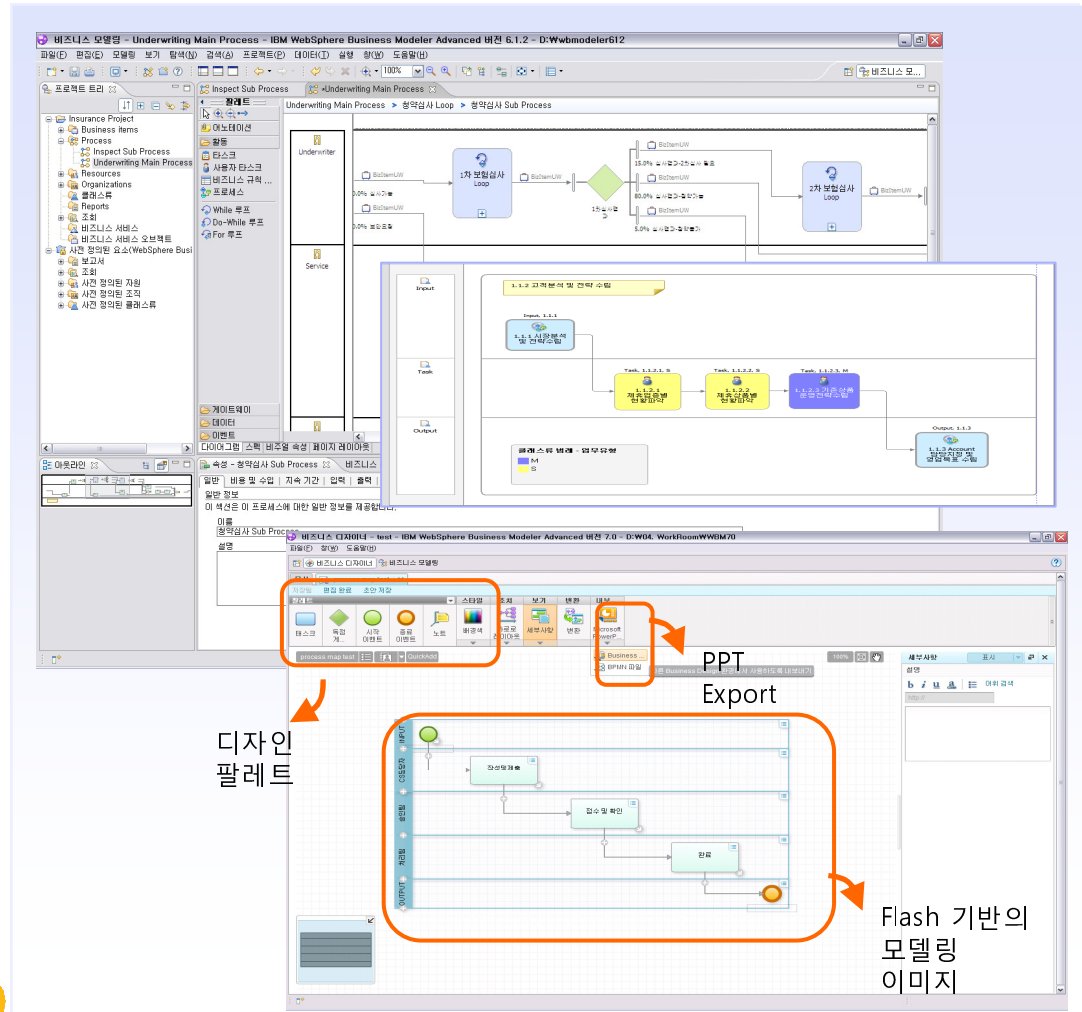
비즈니스 모델링 - Underwriting Main Process - IBM WebSphere Business Modeler Advanced 버전 6.1.2 - D:₩wbmodeler612

파일(F) 편집(E) 모델링 보기 탐색(N) 검색(A) 프로젝트(P) 데이터(T) 실행 창(W) 도움말(H)

100%

비즈니스 모...

프로젝트 트리

Insurance Project
Business items
Process
Inspect Sub Process
Underwriting Main Process
Resources
Organizations
클래스류
Reports
조회
비즈니스 서비스
비즈니스 서비스 오브젝트
사전 정의된 요소(WebSphere Busi
보고서
조회
사전 정의된 자원
사전 정의된 조직
사전 정의된 클래스류

Inspect Sub Process
*Underwriting Main Process

팔레트
어노테이션
활동
타스크
사용자 타스크
비즈니스 규칙 ...
프로세스
While 루프
Do-While 루프
For 루프
게이트웨이
데이터
이벤트

Underwriting Main Process > 청약심사 Loop > 청약심사 Sub Process

Underwriter
Service

BizItemUW
1차 보험심사 Loop
1차심사결과
15.0% 심사완료-2차심사 필요
80.0% 심사완료-청약가능
5.0% 심사완료-청약불가
2차 보험심사 Loop
0.0% 심사거절
0.0% 보완요청

다이어그램 스펙 비주얼 속성 페이지 레이아웃

아웃라인

속성 - 청약심사 Sub Process
비즈니스

일반 비용 및 수입 지속 기간 입력 출력
일반 정보
이 섹션은 이 프로세스에 대한 일반 정보를 제공합니다.
이름
청약심사 Sub Process
설명

Input
Task
Output

1.1.2 고객분석 및 전략 수립
Input, 1.1.1
1.1.1 시장분석 및 전략수립
Task, 1.1.2.1, S
1.1.2.1 제휴업종별 현황파악
Task, 1.1.2.2, S
1.1.2.2 제휴상품별 현황파악
Task, 1.1.2.3, M
1.1.2.3 기존상품 운영전략수립
Output, 1.1.3
1.1.3 Account 협약전략 및 영업목표 수립

클래스류 범례 - 업무유형
M
S

비즈니스 디자이너 - test - IBM WebSphere Business Modeler Advanced 버전 7.0 - D:₩04. WorkRoom₩WBM70
파일(F) 창(W) 도움말(H)
비즈니스 디자이너 비즈니스 모델링

파일럿 편집 완료 초안 저장
스타일 추가 보기 변환 내보
태스크 독립 게... 시작 이벤트 종료 이벤트 노트 배경색 세부사항 변환 Microsoft PowerP...
process map test QuickAdd
Business ...
BPMN 파일
100%

세부사항 표시
설명
b i u 이 어휘 검색

접수 및 확인
완료

PPT Export

디자인 팔레트

Flash 기반의 모델링 이미지